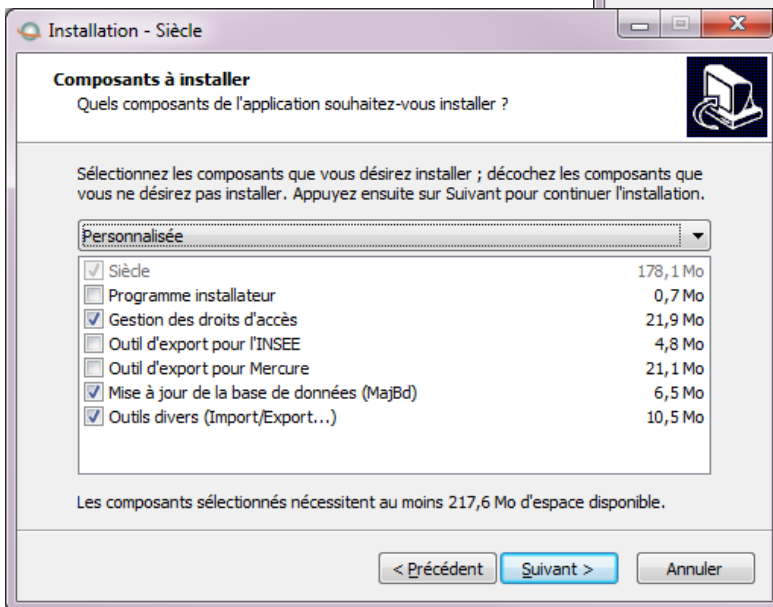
Installation - Siècle

**Composants à installer**
Quels composants de l'application souhaitez-vous installer ?

Sélectionnez les composants que vous désirez installer ; décochez les composants que vous ne désirez pas installer. Appuyez ensuite sur Suivant pour continuer l'installation.

Personnalisée

| | | |
|---|---|---|
| ☑ | Siècle | 178,1 Mo |
| ☐ | Programme installateur | 0,7 Mo |
| ☑ | Gestion des droits d'accès | 21,9 Mo |
| ☐ | Outil d'export pour l'INSEE | 4,8 Mo |
| ☐ | Outil d'export pour Mercure | 21,1 Mo |
| ☑ | Mise à jour de la base de données (MajBd) | 6,5 Mo |
| ☑ | Outils divers (Import/Export...) | 10,5 Mo |

Les composants sélectionnés nécessitent au moins 217,6 Mo d'espace disponible.

< Précédent   Suivant >   Annuler